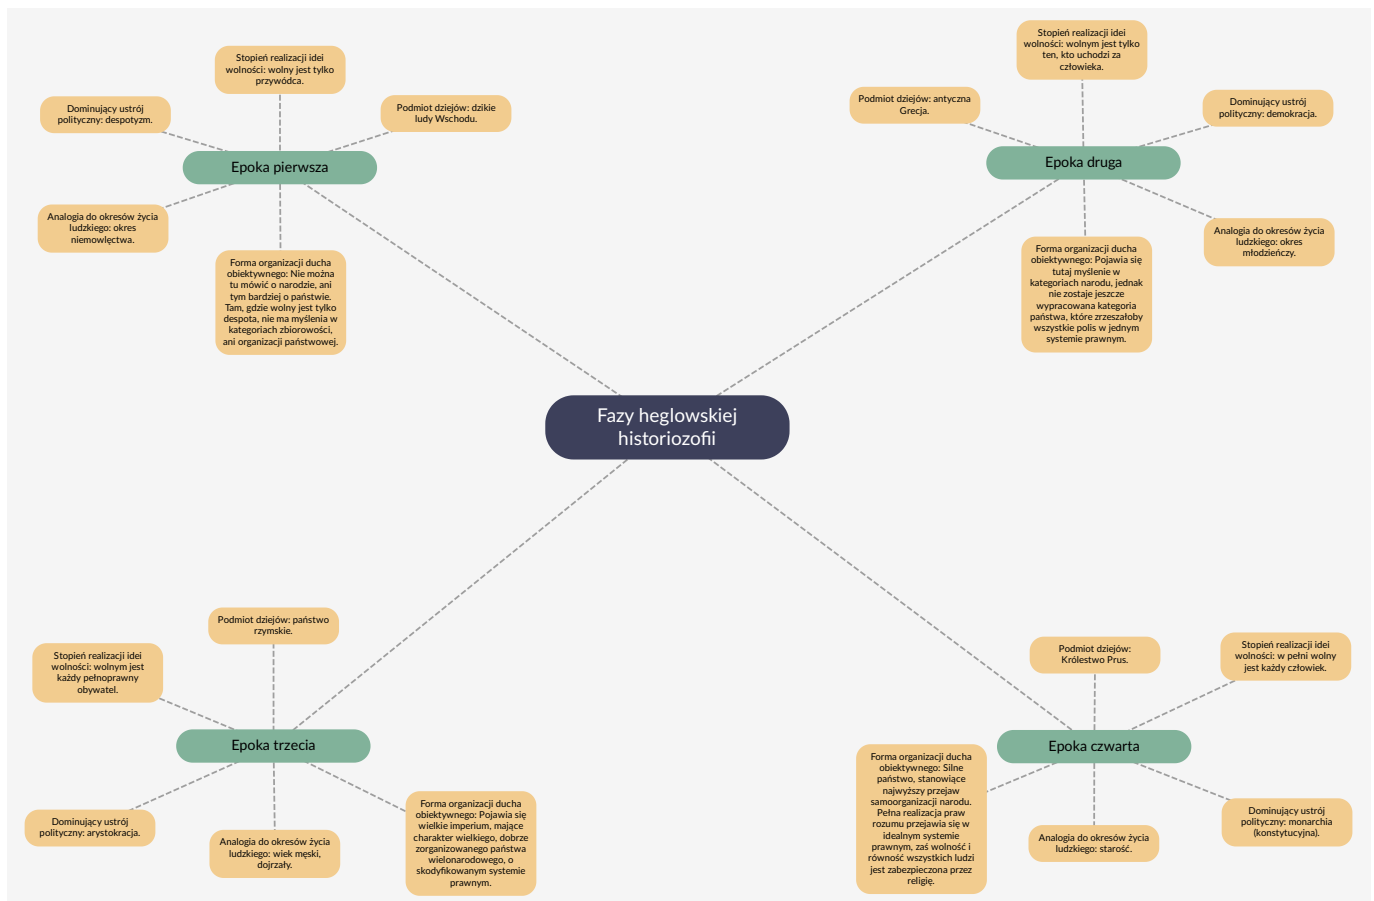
Fazy heglowskiej historiozofii

Epoka pierwsza

Stopień realizacji idei wolności: wolny jest tylko przywódca.

Dominujący ustrój polityczny: despotyzm.

Podmiot dziejów: dzikie ludy Wschodu.

Analogia do okresów życia ludzkiego: okres niemowlęctwa.

Forma organizacji ducha obiektywnego: Nie można tu mówić o narodzie, ani tym bardziej o państwie. Tam, gdzie wolny jest tylko despota, nie ma myślenia w kategoriach zbiorowości, ani organizacji państwowej.

Epoka druga

Stopień realizacji idei wolności: wolnym jest tylko ten, kto uchodzi za człowieka.

Podmiot dziejów: antyczna Grecja.

Dominujący ustrój polityczny: demokracja.

Analogia do okresów życia ludzkiego: okres młodzieńczy.

Forma organizacji ducha obiektywnego: Pojawia się tutaj myślenie w kategoriach narodu, jednak nie zostaje jeszcze wypracowana kategoria państwa, które zrzeszałoby wszystkie polis w jednym systemie prawnym.

Epoka trzecia

Podmiot dziejów: państwo rzymskie.

Stopień realizacji idei wolności: wolnym jest każdy pełnoprawny obywatel.

Dominujący ustrój polityczny: arystokracja.

Analogia do okresów życia ludzkiego: wiek męski, dojrzały.

Forma organizacji ducha obiektywnego: Pojawia się wielkie imperium, mające charakter wielkiego, dobrze zorganizowanego państwa wielonarodowego, o skodyfikowanym systemie prawnym.

Epoka czwarta

Podmiot dziejów: Królestwo Prus.

Stopień realizacji idei wolności: w pełni wolny jest każdy człowiek.

Forma organizacji ducha obiektywnego: Silne państwo, stanowiące najwyższy przejaw samoorganizacji narodu. Pełna realizacja praw rozumu przejawia się w idealnym systemie prawnym, zaś wolność i równość wszystkich ludzi jest zabezpieczona przez religię.

Analogia do okresów życia ludzkiego: starość.

Dominujący ustrój polityczny: monarchia (konstytucyjna).